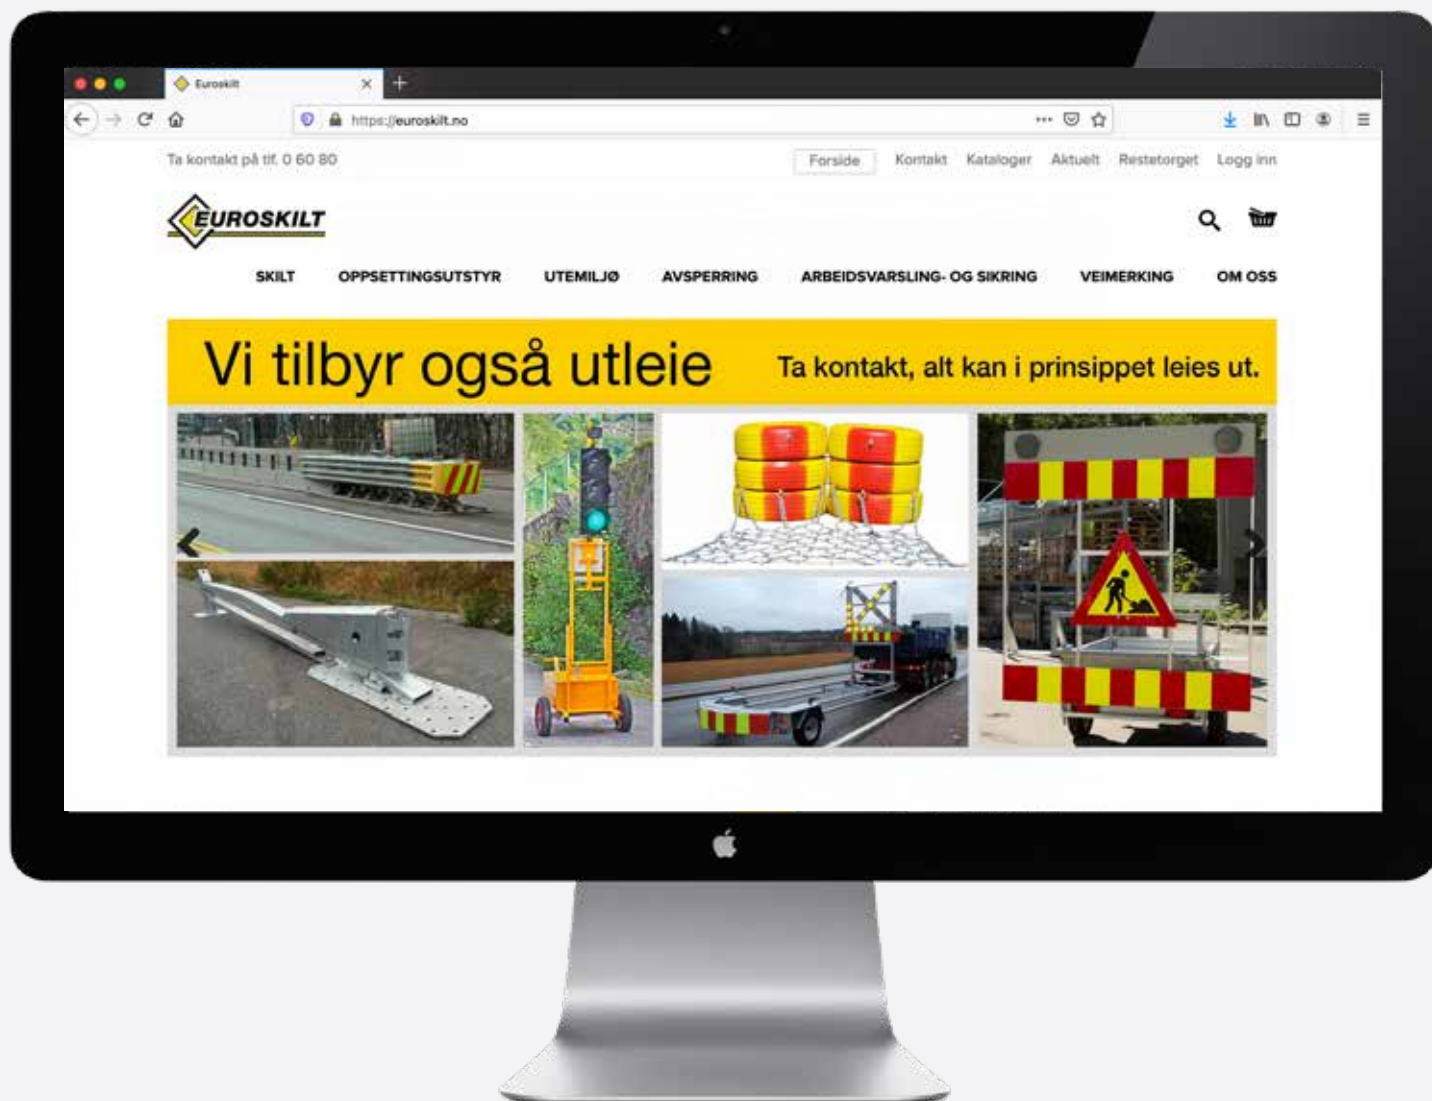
Euroskilt

https://euroskilt.no

Ta kontakt på tlf. 0 60 80

Forside Kontakt Kataloger Aktuelt Restetorget Logg inn

EUROSKILT

SKILT OPPSETTINGSUTSTYR UTEMILJØ AVSPERRING ARBEIDSVARSLING- OG SIKRING VEIMERKING OM OSS

Vi tilbyr også utleie

Ta kontakt, alt kan i prinsippet leies ut.